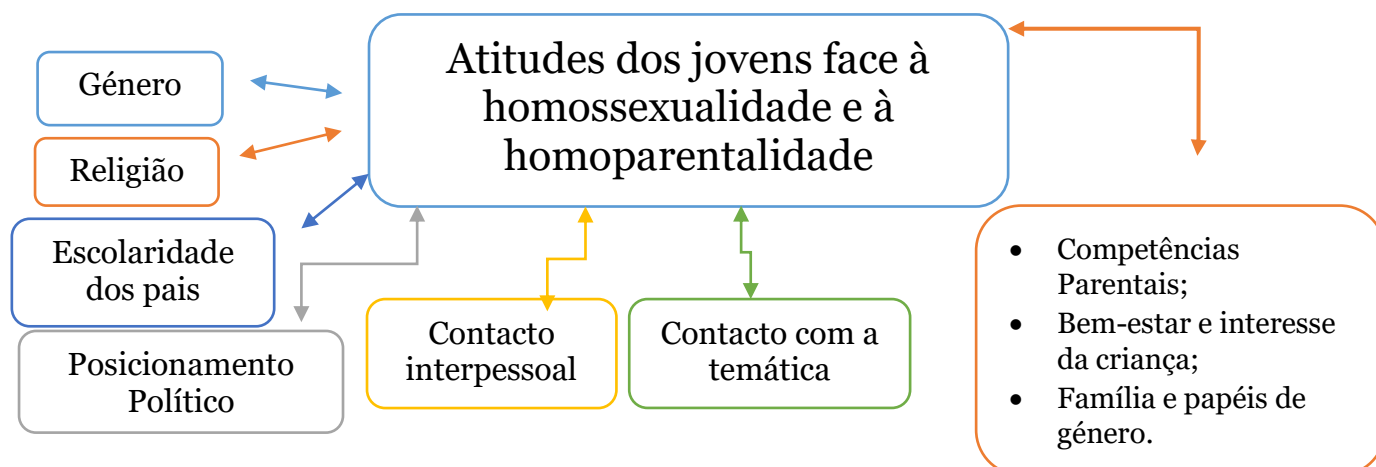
Atitudes dos jovens face à homossexualidade e à homoparentalidade

Género

Religião

Escolaridade dos pais

Posicionamento Político

Contacto interpessoal

Contacto com a temática

- Competências Parentais;
- Bem-estar e interesse da criança;
- Família e papéis de género.